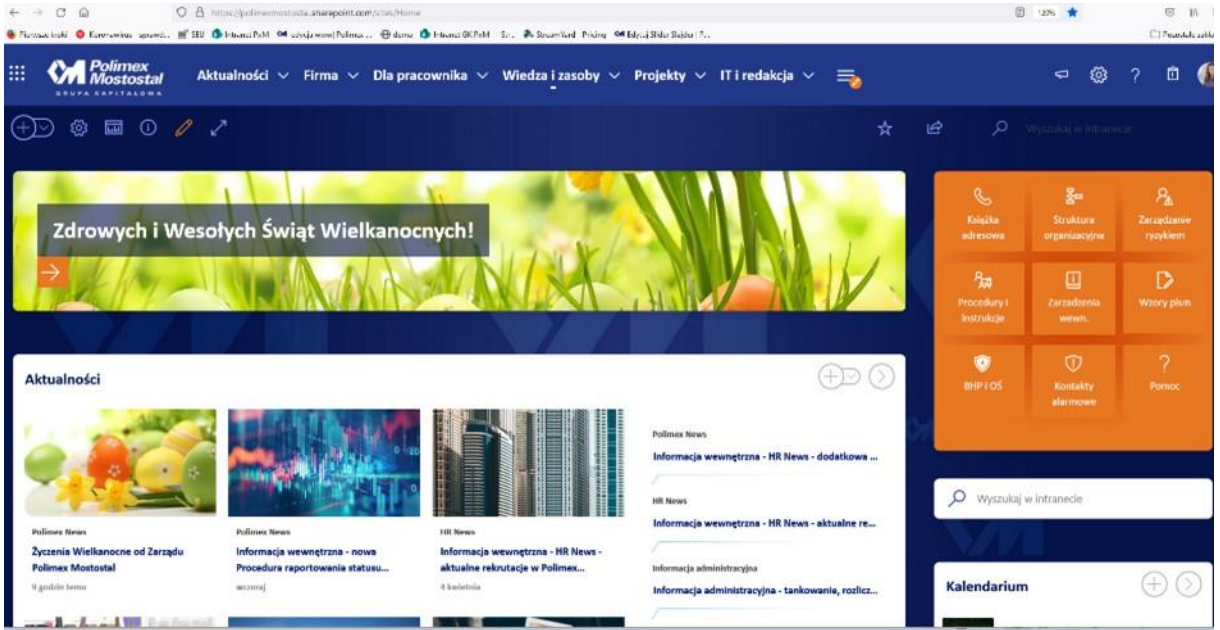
https://polimexmostostal.sharepoint.com/sites/Home

120%

Polimex Mostostal GRUPA KAPITAŁOWA

Aktualności ∨ Firma ∨ Dla pracownika ∨ Wiedza i zasoby ∨ Projekty ∨ IT i redakcja ∨

Wyszukaj w intranecie

Zdrowych i Wesołych Świąt Wielkanocnych!

Książka adresowa

Struktura organizacyjna

Zarządzanie ryzykiem

Procedury i instrukcje

Zarządzenia wewn.

Wzory pism

BHP i OŚ

Kontakty alarmowe

Pomoc

Aktualności

Polimex News
Życzenia Wielkanocne od Zarządu Polimex Mostostal
9 godzin temu

Polimex News
Informacja wewnętrzna - nowa Procedura raportowania statusu...
wczoraj

HR News
Informacja wewnętrzna - HR News - aktualne rekrutacje w Polimex...
4 kwietnia

Polimex News
Informacja wewnętrzna - HR News - dodatkowa ...

HR News
Informacja wewnętrzna - HR News - aktualne re...

Informacja administracyjna
Informacja administracyjna - tankowanie, rozlicz...

Wyszukaj w intranecie

Kalendarium